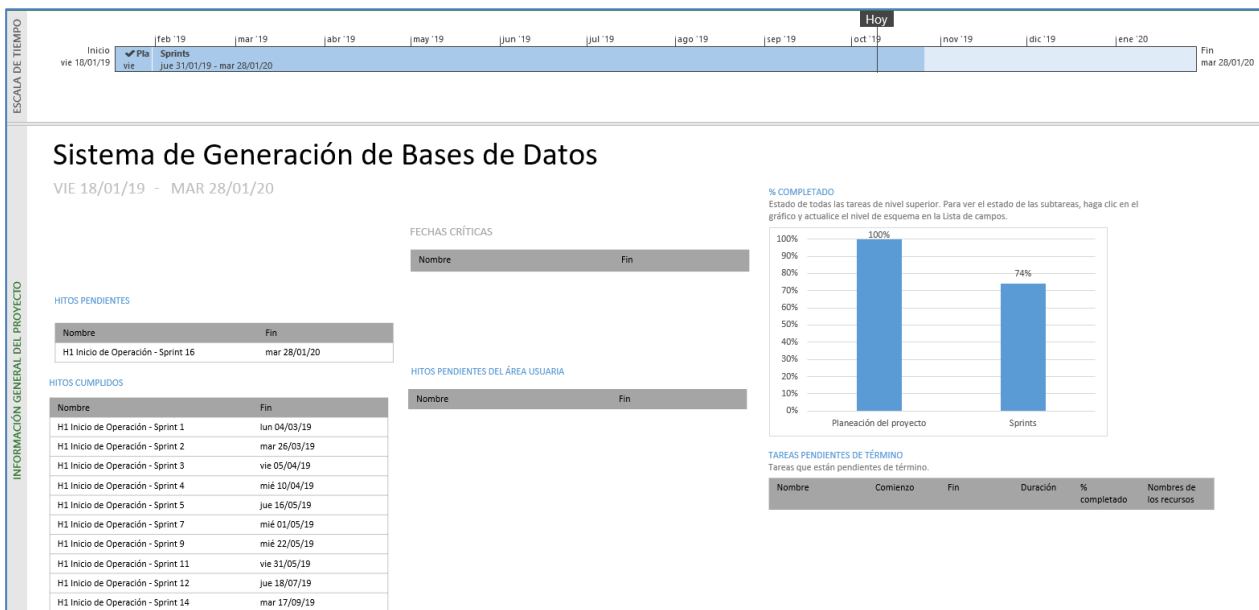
ESCALA DE TIEMPO

Hoy

feb '19 | mar '19 | abr '19 | may '19 | jun '19 | jul '19 | ago '19 | sep '19 | oct '19 | nov '19 | dic '19 | ene '20

Inicio vie 18/01/19

✔Pla vie

Sprints jue 31/01/19 - mar 28/01/20

Fin mar 28/01/20

INFORMACIÓN GENERAL DEL PROYECTO

Sistema de Generación de Bases de Datos

VIE 18/01/19 - MAR 28/01/20

FECHAS CRÍTICAS

| Nombre | Fin |
|---|---|

HITOS PENDIENTES

| Nombre | Fin |
|---|---|
| H1 Inicio de Operación - Sprint 16 | mar 28/01/20 |

HITOS CUMPLIDOS

| Nombre | Fin |
|---|---|
| H1 Inicio de Operación - Sprint 1 | lun 04/03/19 |
| H1 Inicio de Operación - Sprint 2 | mar 26/03/19 |
| H1 Inicio de Operación - Sprint 3 | vie 05/04/19 |
| H1 Inicio de Operación - Sprint 4 | mié 10/04/19 |
| H1 Inicio de Operación - Sprint 5 | jue 16/05/19 |
| H1 Inicio de Operación - Sprint 7 | mié 01/05/19 |
| H1 Inicio de Operación - Sprint 9 | mié 22/05/19 |
| H1 Inicio de Operación - Sprint 11 | vie 31/05/19 |
| H1 Inicio de Operación - Sprint 12 | jue 18/07/19 |
| H1 Inicio de Operación - Sprint 14 | mar 17/09/19 |

HITOS PENDIENTES DEL ÁREA USUARIA

| Nombre | Fin |
|---|---|

% COMPLETADO

Estado de todas las tareas de nivel superior. Para ver el estado de las subtareas, haga clic en el gráfico y actualice el nivel de esquema en la Lista de campos.

100% 90% 80% 70% 60% 50% 40% 30% 20% 10% 0%

100%

74%

Planeación del proyecto

Sprints

TAREAS PENDIENTES DE TÉRMINO

Tareas que están pendientes de término.

| Nombre | Comienzo | Fin | Duración | % completado | Nombres de los recursos |
|---|---|---|---|---|---|